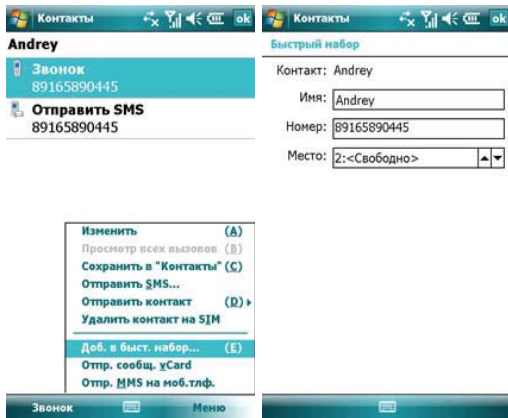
Контакты ok

Andrey

Звонок
89165890445

Отправить SMS
89165890445

Изменить (A)
Просмотр всех вызовов (B)
Сохранить в "Контакты" (C)
Отправить SMS...
Отправить контакт (D)
Удалить контакт на SIM
Доб. в быст. набор... (E)
Отпр. сообщ. vCard
Отпр. MMS на моб.тлф.

Звонок Меню

Контакты ok

Быстрый набор

Контакт: Andrey

Имя: Andrey

Номер: 89165890445

Место: 2:<Свободно>